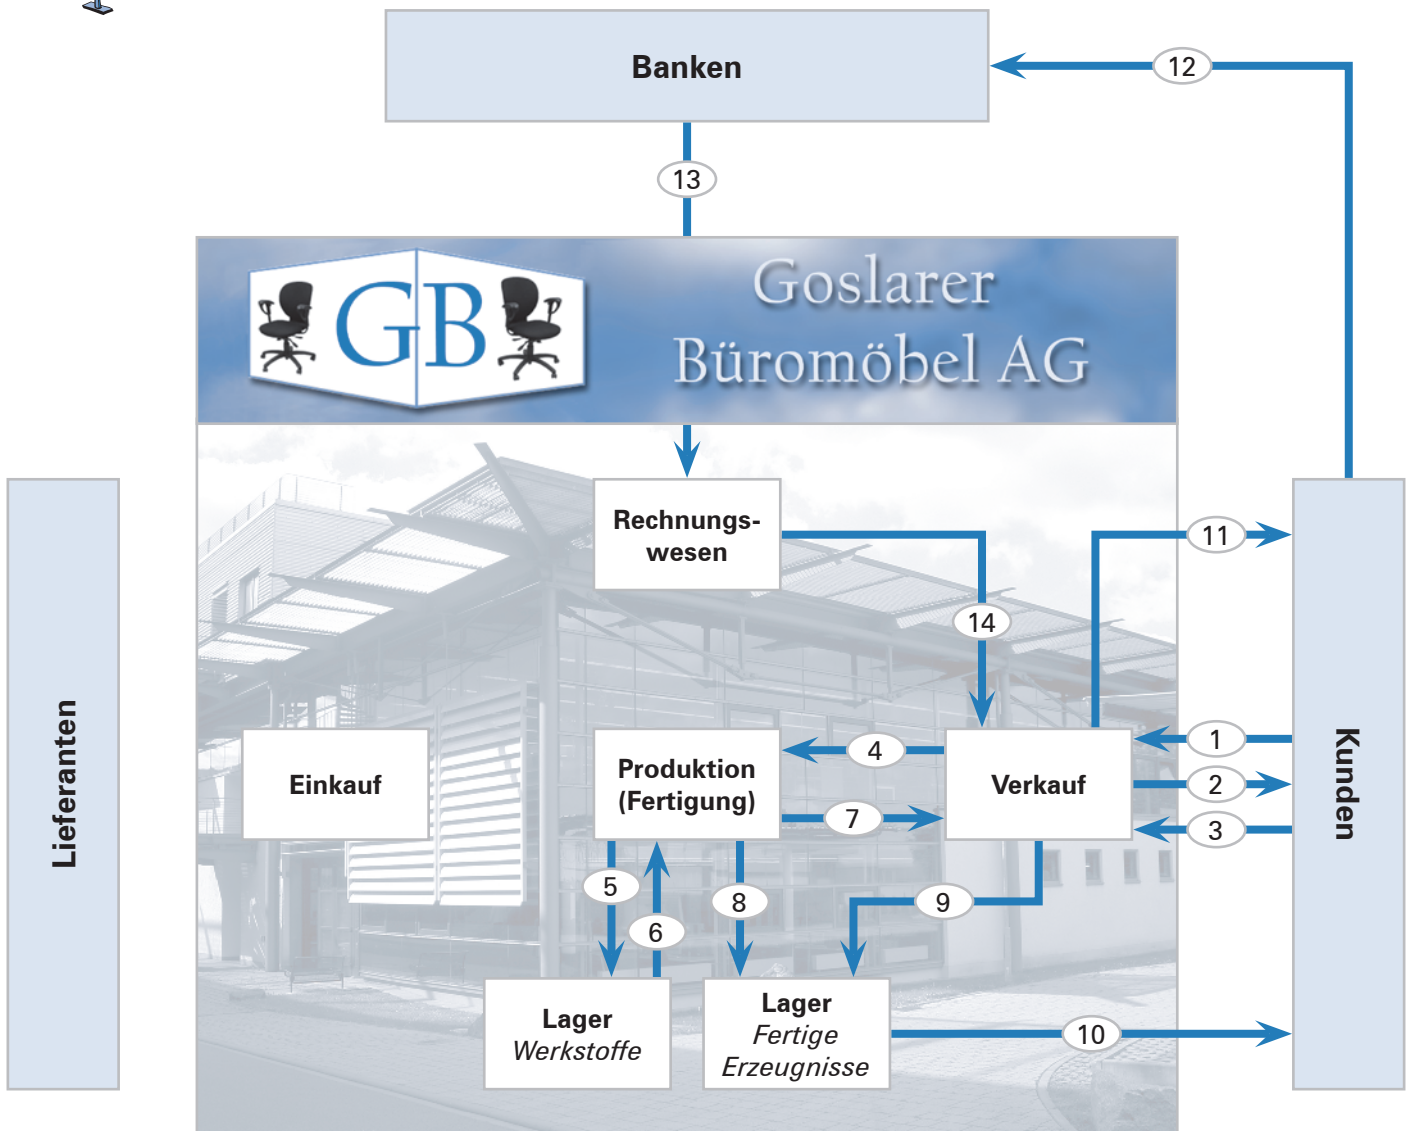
Banken

12

13

GB

Goslarer Büromöbel AG

Lieferanten

Rechnungswesen

11

14

Einkauf

Produktion (Fertigung)

4

Verkauf

1

2

7

3

Kunden

5

6

8

9

Lager
Werkstoffe

Lager
Fertige Erzeugnisse

10